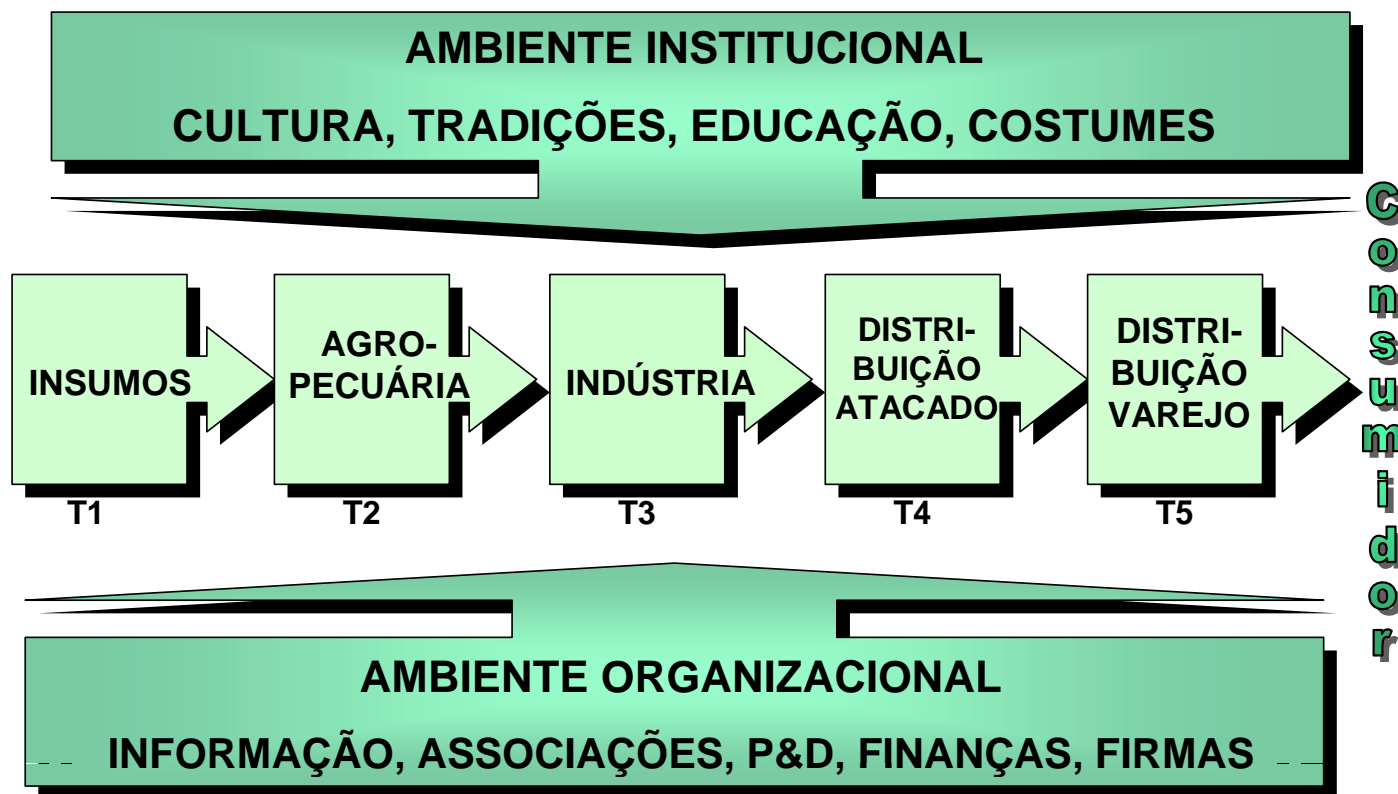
AMBIENTE INSTITUCIONAL

CULTURA, TRADIÇÕES, EDUCAÇÃO, COSTUMES

INSUMOS

AGRO-PECUÁRIA

INDÚSTRIA

DISTRI-BUIÇÃO ATACADO

DISTRI-BUIÇÃO VAREJO

Consumidor

T1

T2

T3

T4

T5

AMBIENTE ORGANIZACIONAL

INFORMAÇÃO, ASSOCIAÇÕES, P&D, FINANÇAS, FIRMAS